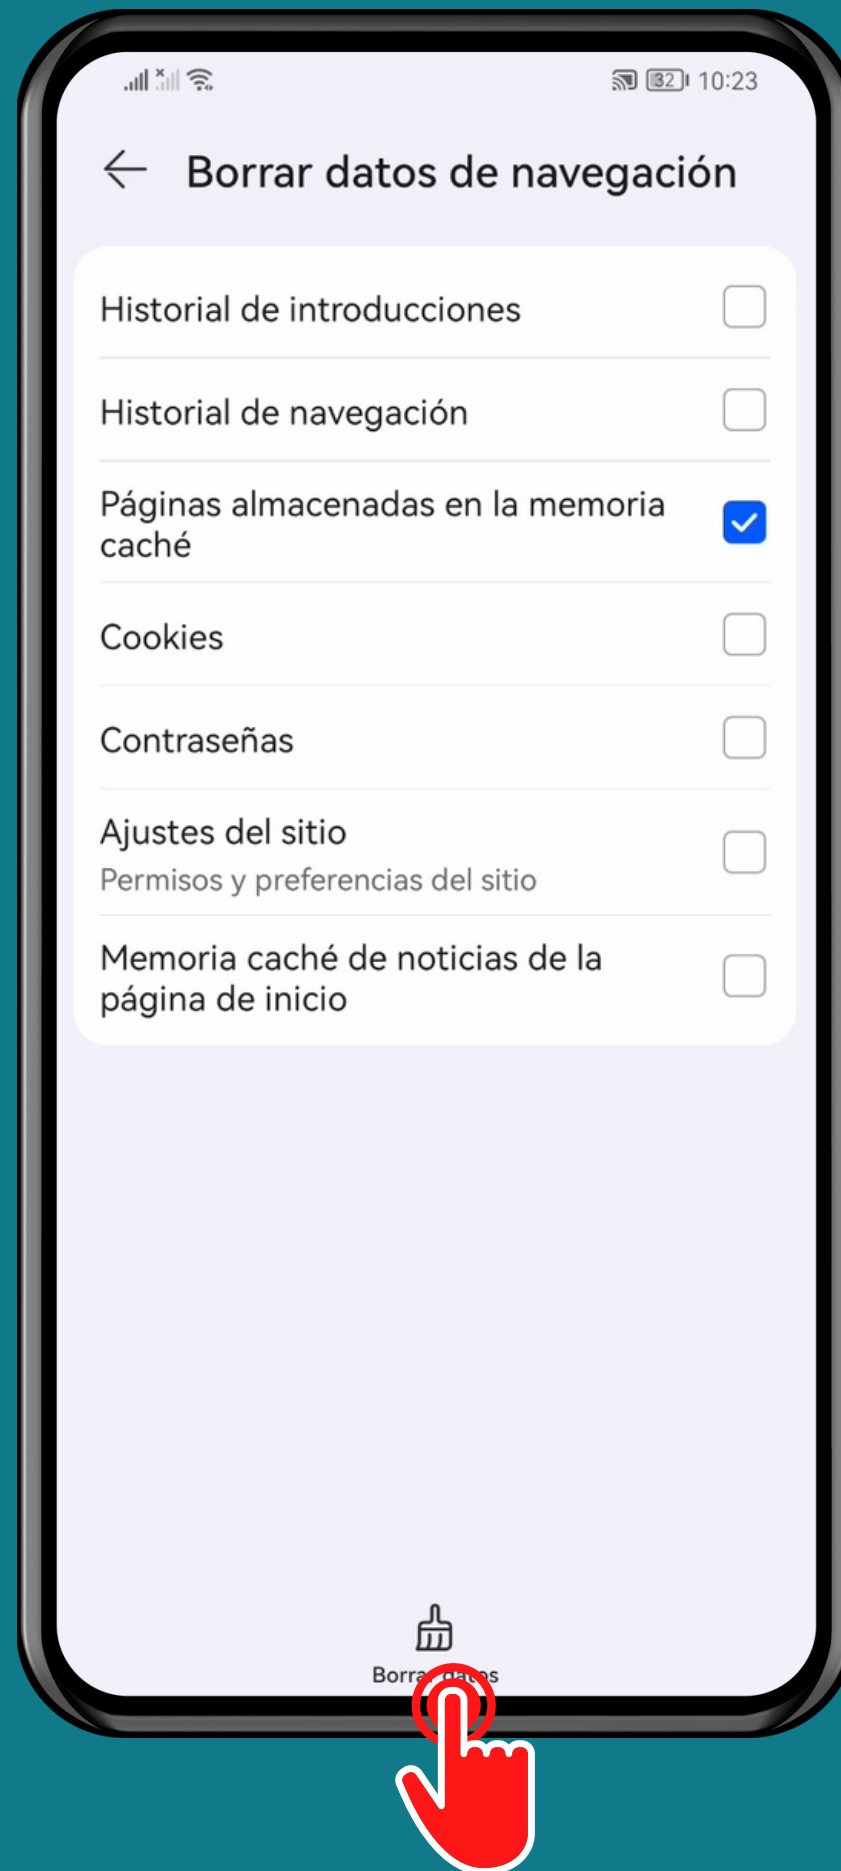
32 10:23

Borrar datos de navegación

Historial de introducciones

Historial de navegación

Páginas almacenadas en la memoria caché

Cookies

Contraseñas

Ajustes del sitio
Permisos y preferencias del sitio

Memoria caché de noticias de la página de inicio

Borra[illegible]s